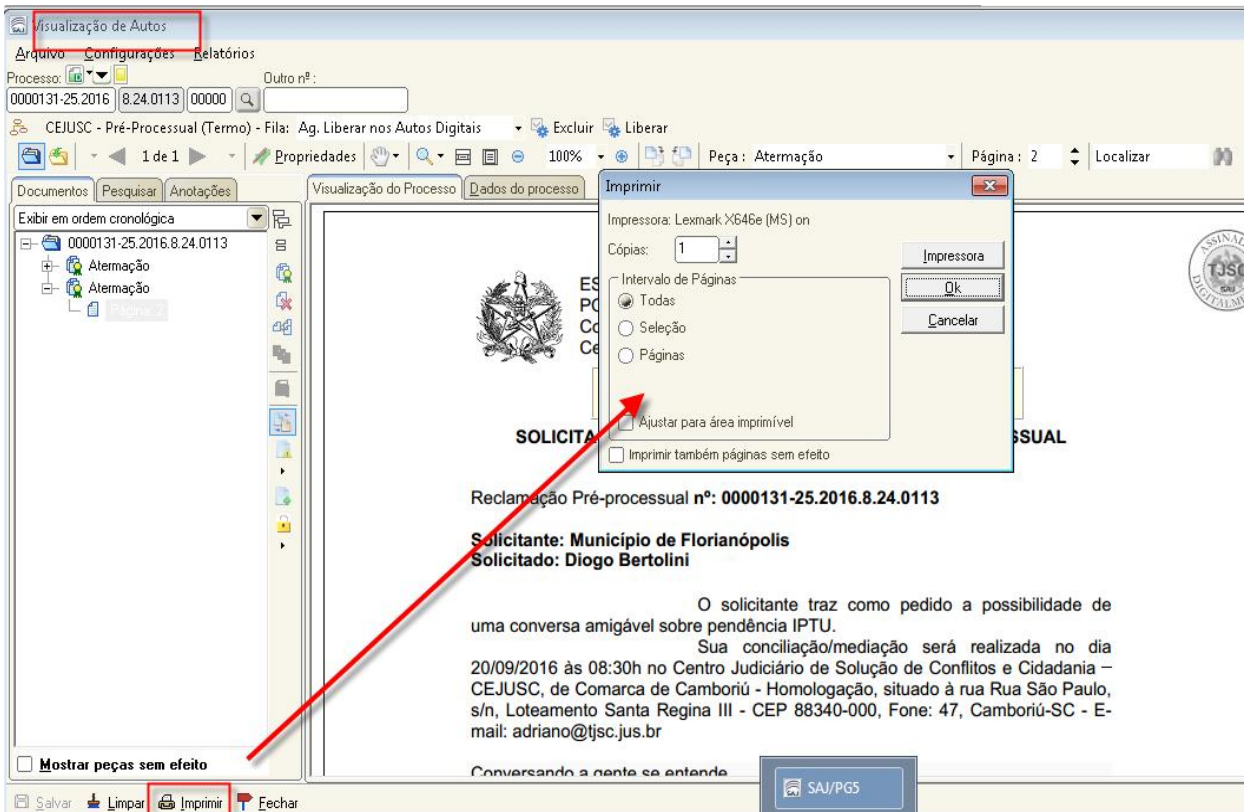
Visualização de Autos

Arquivo Configurações Relatórios

Processo: Outro nº:

0000131-25.2016 8.24.0113 00000

CEJUSC - Pré-Processual (Termo) - Fila: Ag. Liberar nos Autos Digitais Excluir Liberar

1 de 1 Propriedades 100% Peça: Atermação Página: 2 Localizar

Documentos Pesquisar Anotações

Exibir em ordem cronológica

0000131-25.2016.8.24.0113
Atermação
Atermação
Página 2

Mostrar peças sem efeito

Visualização do Processo Dados do processo

Imprimir

Impressora: Lexmark X646e (MS) on

Cópias: 1

Intervalo de Páginas
Todas
Seleção
Páginas

Ajustar para área imprimível

Imprimir também páginas sem efeito

Impressora
Ok
Cancelar

ES
PO
Co
Ce

SOLICITA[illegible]SSUAL

Reclamação Pré-processual nº: 0000131-25.2016.8.24.0113

Solicitante: Município de Florianópolis
Solicitado: Diogo Bertolini

O solicitante traz como pedido a possibilidade de uma conversa amigável sobre pendência IPTU.

Sua conciliação/mediação será realizada no dia 20/09/2016 às 08:30h no Centro Judiciário de Solução de Conflitos e Cidadania – CEJUSC, de Comarca de Camboriú - Homologação, situado à rua Rua São Paulo, s/n, Loteamento Santa Regina III - CEP 88340-000, Fone: 47, Camboriú-SC - E-mail: adriano@tjsc.jus.br

Conversando a gente se entende

ASSINADO DIGITALMENTE TJSC

SAJ/PG5

Salvar Limpar Imprimir Fechar